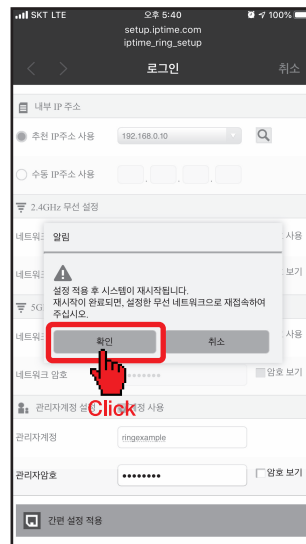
SKT LTE 오후 5:40 100%
setup.iptime.com
iptime_ring_setup
로그인 취소

내부 IP 주소
추천 IP주소 사용 192.168.0.10
수동 IP주소 사용

2.4GHz 무선 설정
네트워크 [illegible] 사용
네트워크 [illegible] 보기

알림
설정 적용 후 시스템이 재시작됩니다.
재시작이 완료되면, 설정한 무선 네트워크으로 재접속하여 주십시오.
확인 취소

5G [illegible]
네트워크 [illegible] 사용
네트워크 암호 ••••••• 암호 보기

관리자계정 설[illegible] 정 사용
Click
관리자계정 ringexample
관리자암호 •••••••• 암호 보기

간편 설정 적용